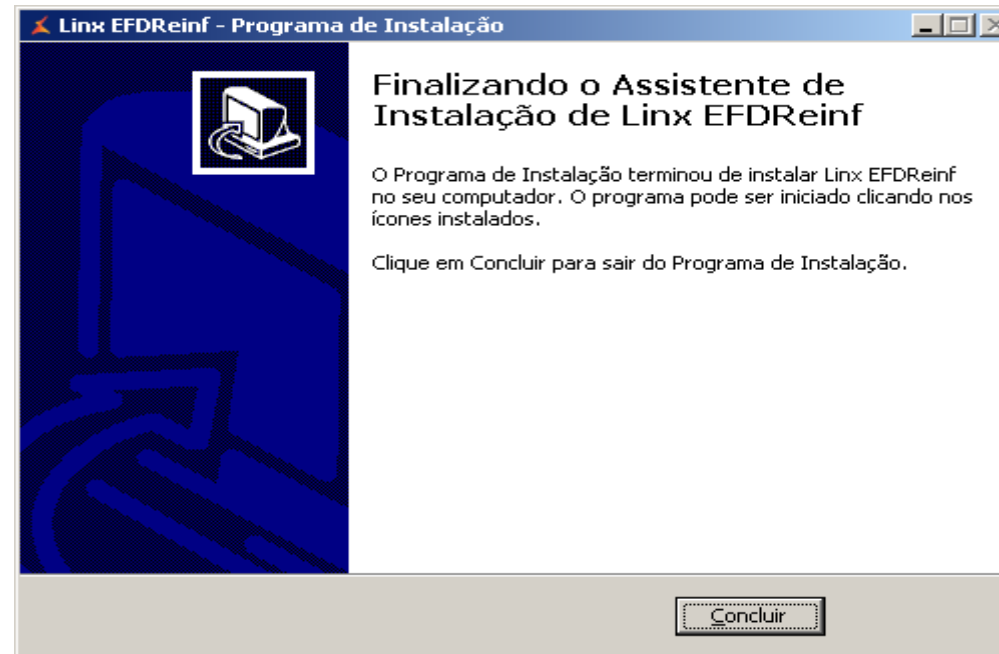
Linx EFDReinf - Programa de Instalação

Finalizando o Assistente de Instalação de Linx EFDReinf

O Programa de Instalação terminou de instalar Linx EFDReinf no seu computador. O programa pode ser iniciado clicando nos ícones instalados.

Clique em Concluir para sair do Programa de Instalação.

Concluir